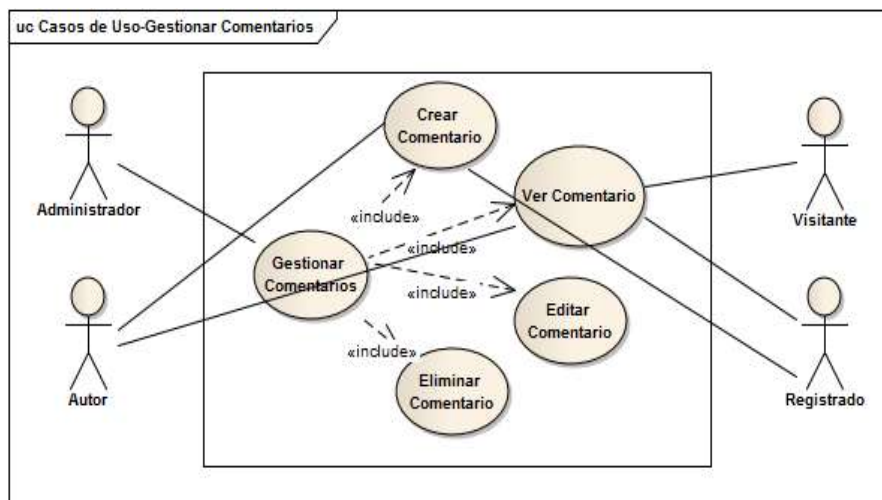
uc Casos de Uso-Gestionar Comentarios

Administrador

Autor

Crear Comentario

Ver Comentario

Gestionar Comentarios

Editar Comentario

Eliminar Comentario

«include»

«include»

«include»

«include»

Visitante

Registrado